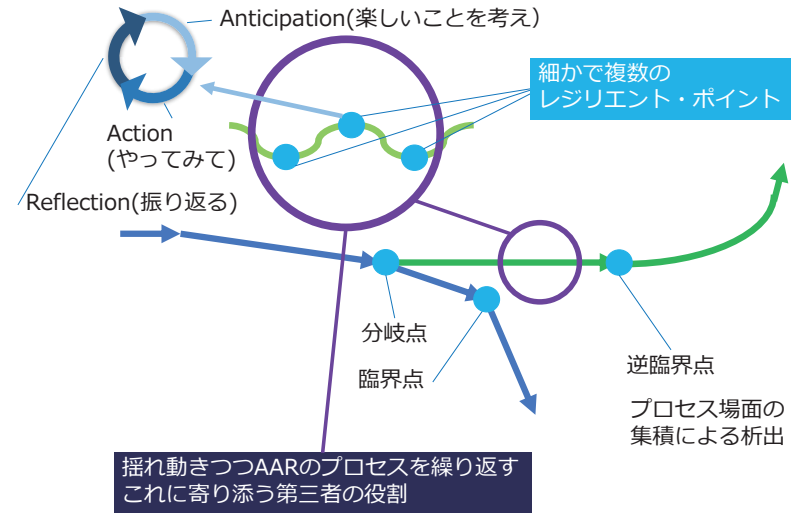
Anticipation(楽しいことを考え)

細かで複数の
レジリエント・ポイント

Action
(やってみて)

Reflection(振り返る)

分岐点

臨界点

逆臨界点

プロセス場面の
集積による析出

揺れ動きつつAARのプロセスを繰り返す
これに寄り添う第三者の役割